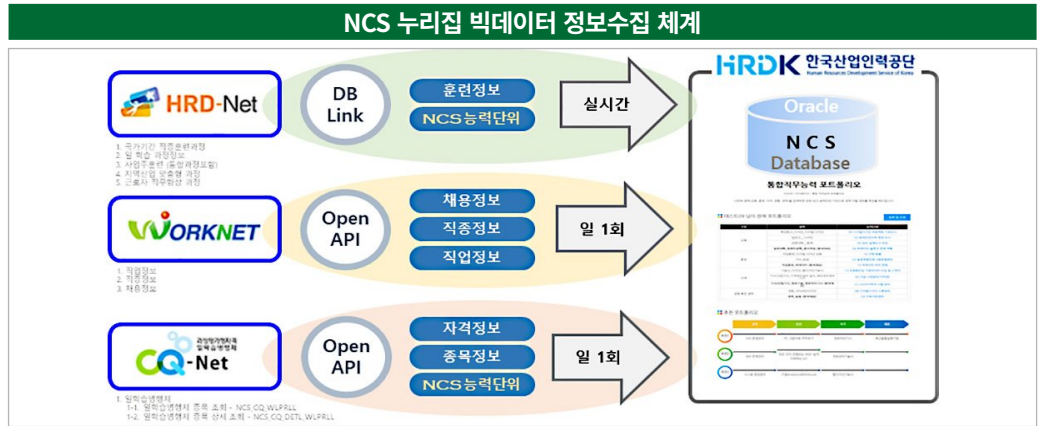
NCS 누리집 빅데이터 정보수집 체계

HRD-Net

1. 국가기간 전략훈련과정
2. 일 학습 과정정보
3. 사업주훈련 (출결과정포함)
4. 지역산업 맞춤형 과정
5. 근로자 직무향상 과정

DB Link

훈련정보

NCS능력단위

실시간

WORKNET

1. 직업정보
2. 직종정보
3. 채용정보

Open API

채용정보

직종정보

직업정보

일 1회

과정평가형자격 일학습병행제

CQ-Net

1. 원학습병행제
1-1. 원학습병행제 종목 조회 - NCS_CQ_WLPRLL
1-2. 원학습병행제 종목 상세 조회 - NCS_CQ_DETL_WLPRLL

Open API

자격정보

종목정보

NCS능력단위

일 1회

HRDK 한국산업인력공단
Human Resources Development Service of Korea

Oracle

NCS Database

통합직무능력 포트폴리오

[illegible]